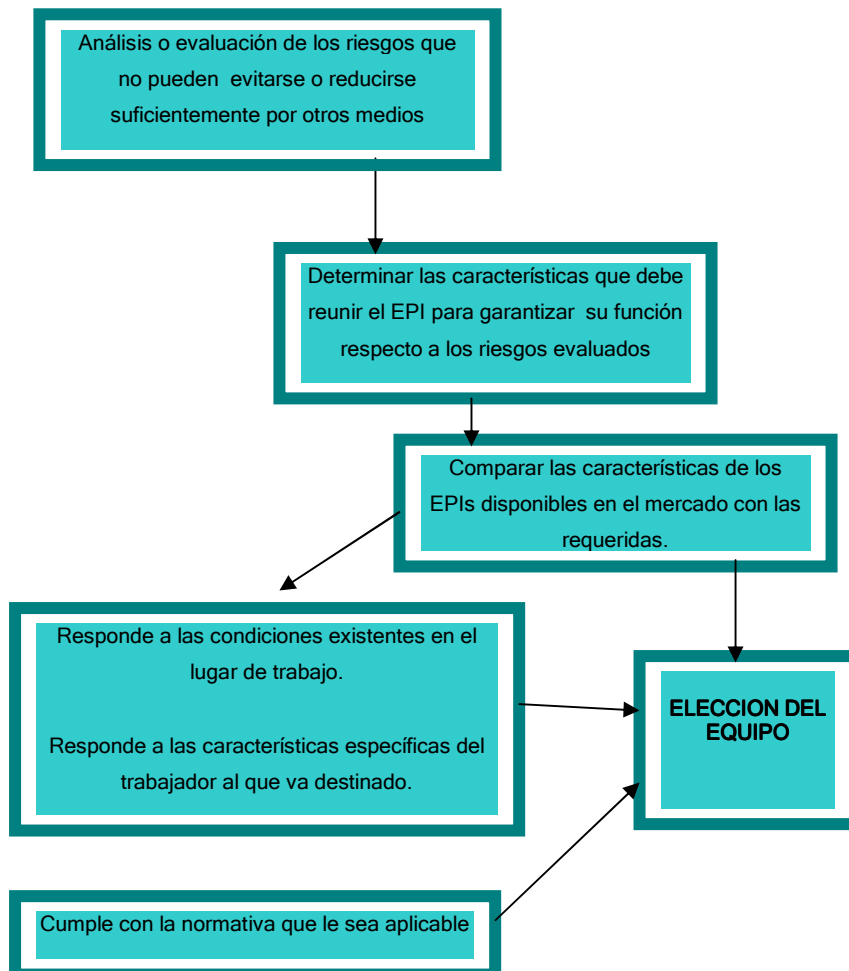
Análisis o evaluación de los riesgos que no pueden evitarse o reducirse suficientemente por otros medios

Determinar las características que debe reunir el EPI para garantizar su función respecto a los riesgos evaluados

Comparar las características de los EPIs disponibles en el mercado con las requeridas.

Responde a las condiciones existentes en el lugar de trabajo.

Responde a las características específicas del trabajador al que va destinado.

ELECCION DEL EQUIPO

Cumple con la normativa que le sea aplicable